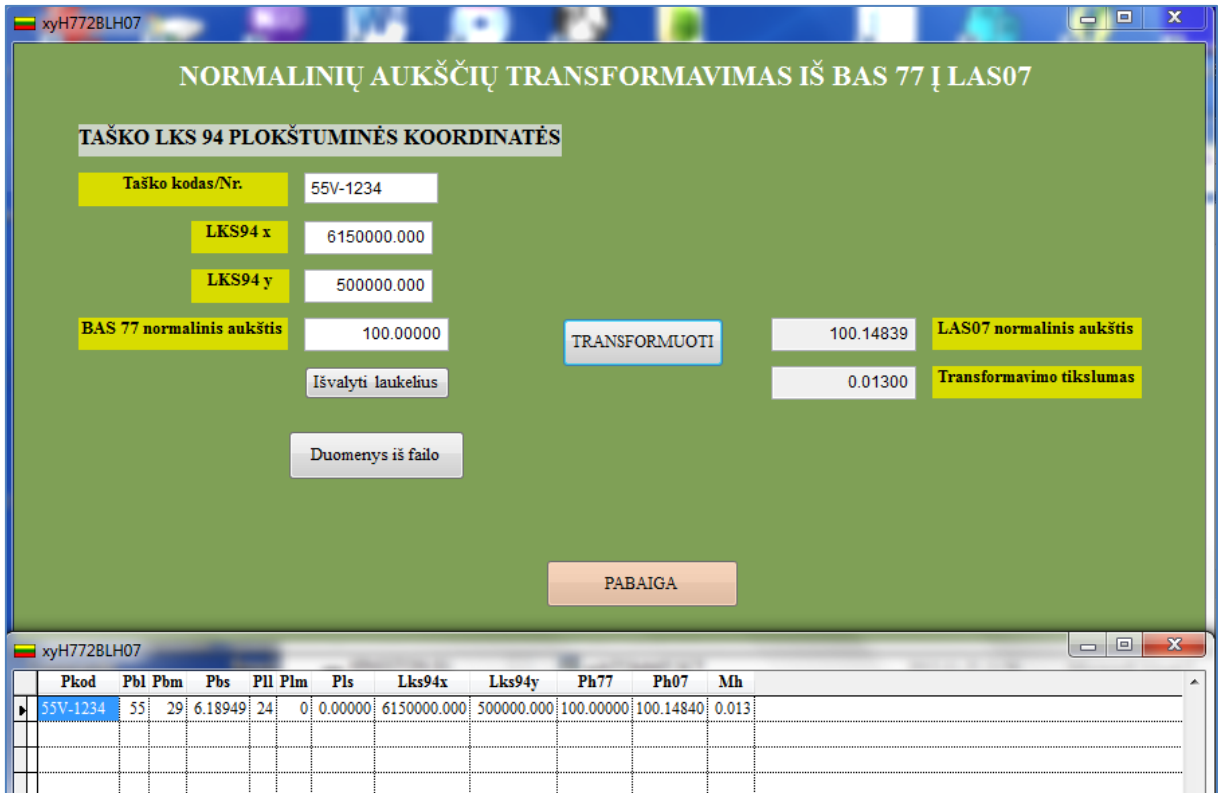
xyH772BLH07

NORMALINIŲ AUKŠČIŲ TRANSFORMAVIMAS IŠ BAS 77 Į LAS07

TAŠKO LKS 94 PLOKŠTUMINĖS KOORDINATĖS

Taško kodas/Nr. 55V-1234

LKS94 x 6150000.000

LKS94 y 500000.000

BAS 77 normalinis aukštis 100.00000

TRANSFORMUOTI

100.14839 LAS07 normalinis aukštis

0.01300 Transformavimo tikslumas

Išvalyti laukelius

Duomenys iš failo

PABAIGA

xyH772BLH07

| Pkod | Pbl | Pbm | Pbs | Pll | Plm | Pls | Lks94x | Lks94y | Ph77 | Ph07 | Mh |
|---|---|---|---|---|---|---|---|---|---|---|---|
| 55V-1234 | 55 | 29 | 6.18949 | 24 | 0 | 0.00000 | 6150000.000 | 500000.000 | 100.00000 | 100.14840 | 0.013 |